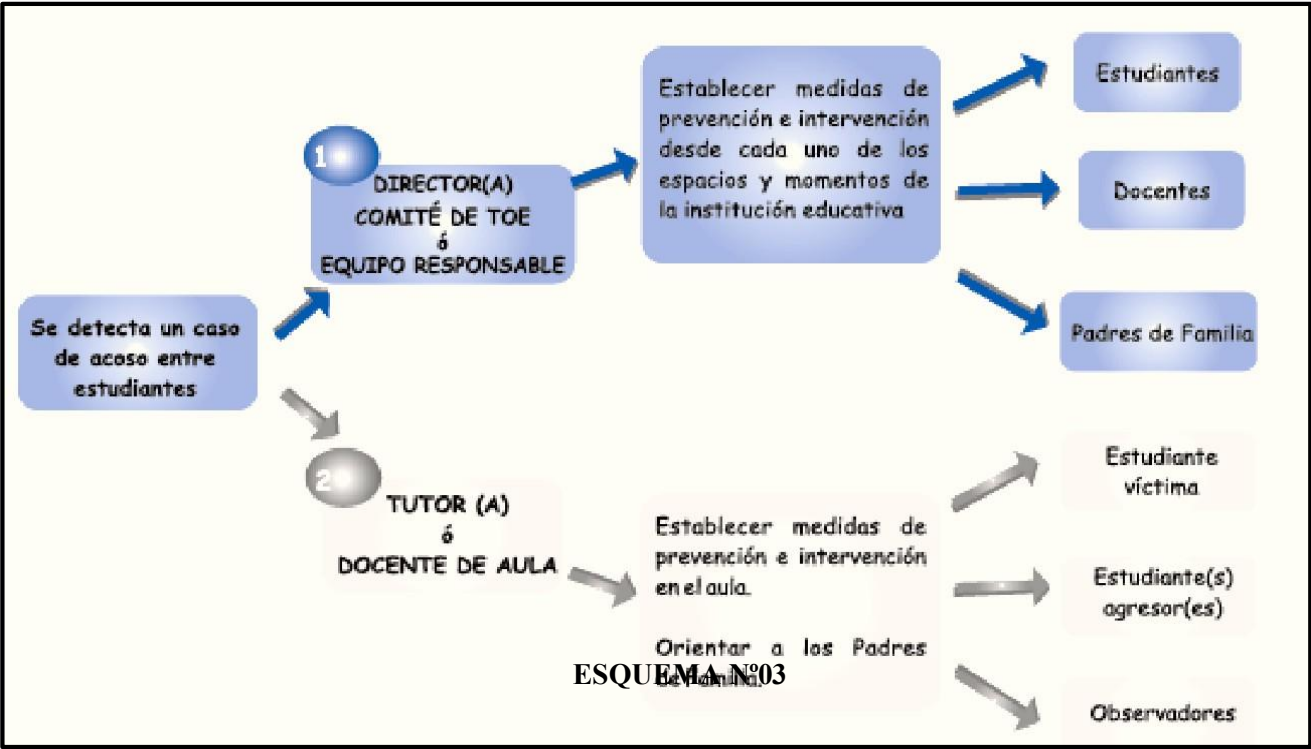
Se detecta un caso de acoso entre estudiantes

1

DIRECTOR(A)
COMITÉ DE TOE
ó
EQUIPO RESPONSABLE

Establecer medidas de prevención e intervención desde cada uno de los espacios y momentos de la institución educativa

Estudiantes

Docentes

Padres de Familia

2

TUTOR (A)
ó
DOCENTE DE AULA

Establecer medidas de prevención e intervención en el aula.

Orientar a los Padres de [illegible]

Estudiante víctima

Estudiante(s) agresor(es)

Observadores

ESQUEMA Nº03